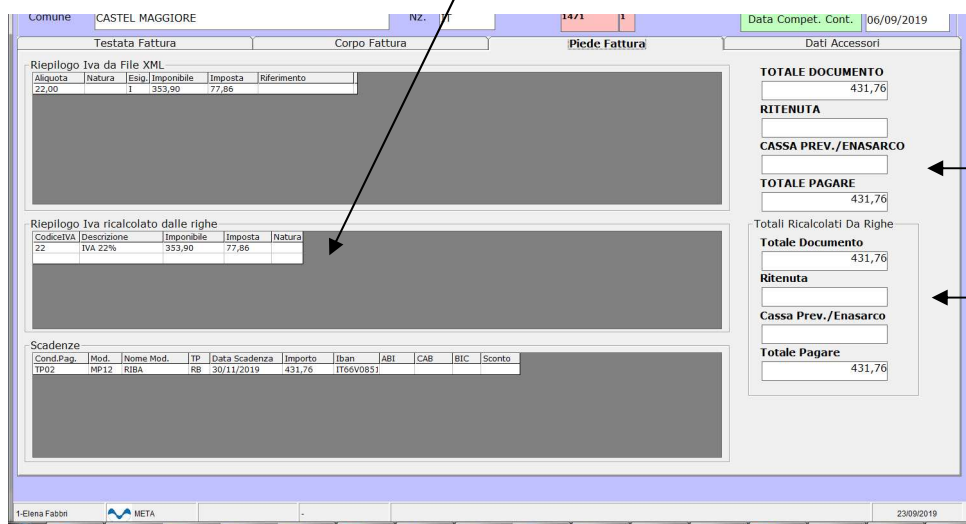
Comune CASTEL MAGGIORE Nz. IT 1471 1 Data Compet. Cont. 06/09/2019

Testata Fattura | Corpo Fattura | Piede Fattura | Dati Accessori

Riepilogo Iva da File XML

| Aliquota | Natura | Esig. | Imponibile | Imposta | Riferimento |
|---|---|---|---|---|---|
| 22,00 | | I | 353,90 | 77,86 | |

TOTALE DOCUMENTO
431,76
RITENUTA
CASSA PREV./ENASARCO
TOTALE PAGARE
431,76

Riepilogo Iva ricalcolato dalle righe

| CodiceIVA | Descrizione | Imponibile | Imposta | Natura |
|---|---|---|---|---|
| 22 | IVA 22% | 353,90 | 77,86 | |

Totali Ricalcolati Da Righe
Totale Documento
431,76
Ritenuta
Cassa Prev./Enasarco
Totale Pagare
431,76

Scadenze

| Cond.Pag. | Mod. | Nome Mod. | TP | Data Scadenza | Importo | Iban | ABI | CAB | BIC | Sconto |
|---|---|---|---|---|---|---|---|---|---|---|
| TP02 | MP12 | RIBA | RB | 30/11/2019 | 431,76 | IT66V0851 | | | | |

1-Elena Fabbri META - 23/09/2019